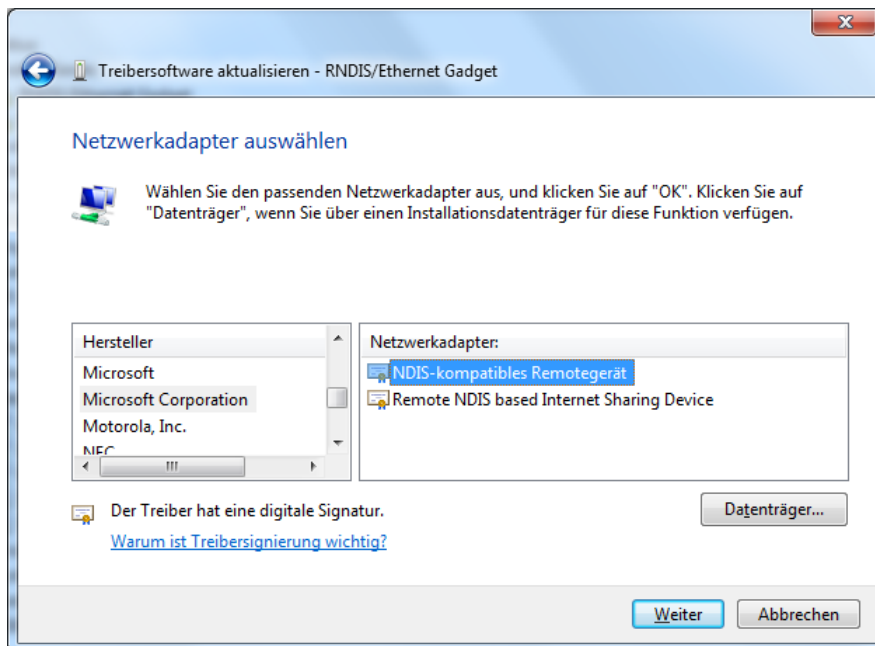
Treibersoftware aktualisieren - RNDIS/Ethernet Gadget

Netzwerkadapter auswählen

Wählen Sie den passenden Netzwerkadapter aus, und klicken Sie auf "OK". Klicken Sie auf "Datenträger", wenn Sie über einen Installationsdatenträger für diese Funktion verfügen.

Hersteller
Microsoft
Microsoft Corporation
Motorola, Inc.
NEC

Netzwerkadapter:
NDIS-kompatibles Remotegerät
Remote NDIS based Internet Sharing Device

Der Treiber hat eine digitale Signatur.
Warum ist Treibersignierung wichtig?

Datenträger...

Weiter
Abbrechen